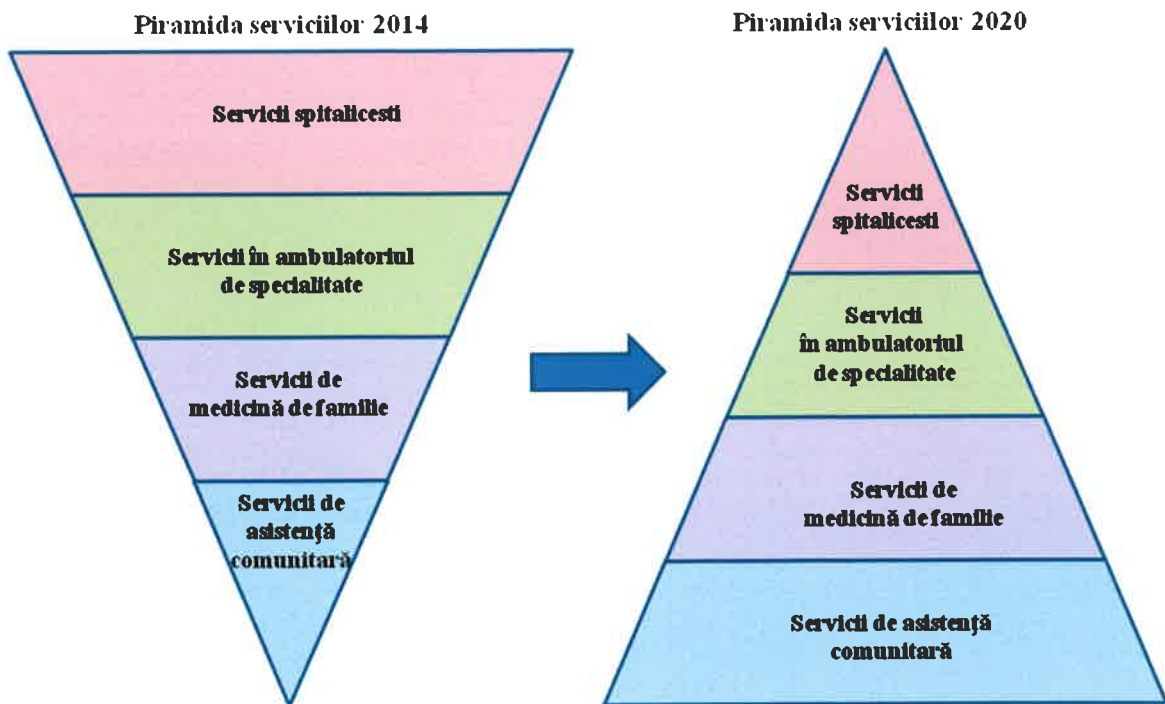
Piramida serviciilor 2014

Servicii spitalicesti

Servicii în ambulatoriul de specialitate

Servicii de medicină de familie

Servicii de asistență comunitară

Piramida serviciilor 2020

Servicii spitalicesti

Servicii în ambulatoriul de specialitate

Servicii de medicină de familie

Servicii de asistență comunitară